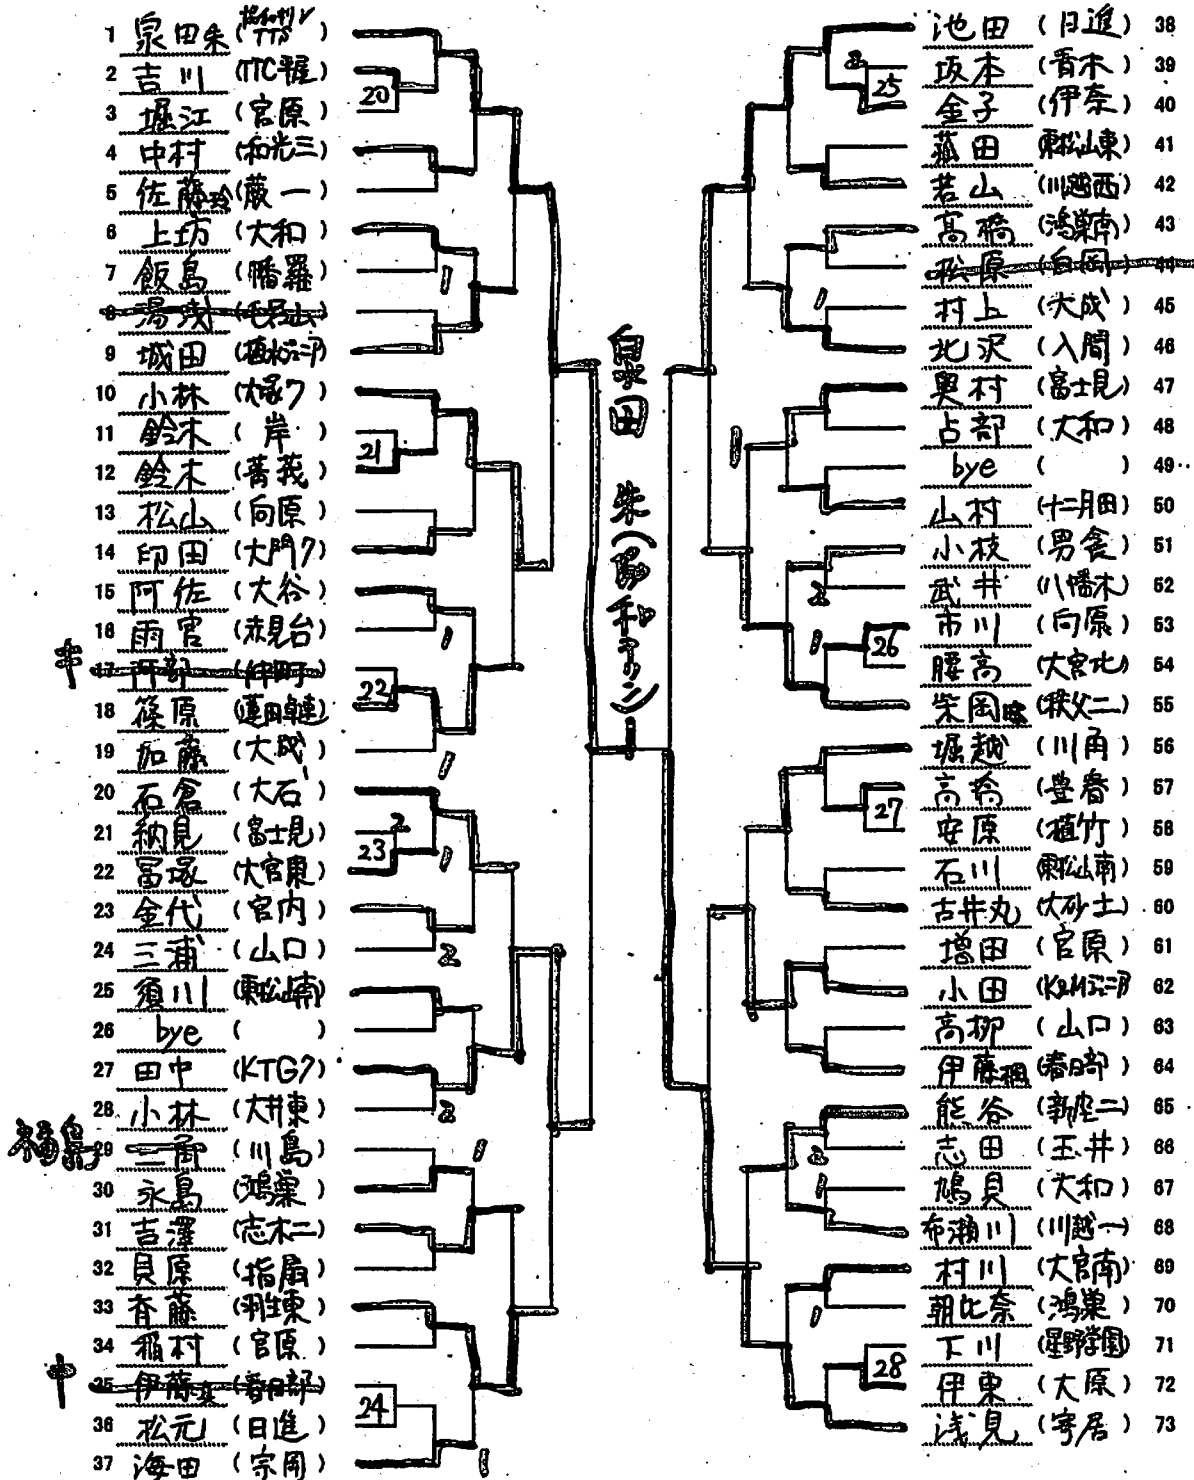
1 泉田朱（ﾁﾂﾌﾟ）
2 吉川（ITC狭山）
3 堀江（宮原）
4 中村（和光三）
5 佐藤玲（蕨一）
6 上坊（大和）
7 飯島（播磨）
8 湯浅（毛呂山）
9 城田（西松江）
10 小林（大宮ﾌ）
11 鈴木（岸）
12 鈴木（菁莪）
13 松山（向原）
14 印田（大門ﾌ）
15 阿佐（大谷）
16 雨宮（東見台）
17 阿部（伊奈）
18 篠原（蓮田南）
19 加藤（大成）
20 石倉（大石）
21 納見（富士見）
22 冨塚（大宮東）
23 金代（宮内）
24 三浦（山口）
25 須川（東松山南）
26 bye（ ）
27 田中（KTGﾌ）
28 小林（大井東）
29 二解（川島）
30 永島（鴻巣）
31 吉澤（志木二）
32 貝原（指扇）
33 斉藤（羽生東）
34 稲村（宮原）
35 伊藤友（春日部）
36 松元（日進）
37 海田（宗岡）

中
福島
中

20
21
22
23
24

泉田 朱（ﾁﾂﾌﾟ）

池田（日進）38
坂本（青木）39
金子（伊奈）40
藤田（東松山東）41
若山（川越西）42
髙橋（鴻巣南）43
松原（白岡）44
村上（大成）45
北沢（入間）46
奥村（富士見）47
占部（大和）48
bye（ ）49
山村（十二月田）50
小板（男衾）51
武井（八幡木）52
市川（向原）53
勝高（大宮北）54
柴岡（秩父二）55
堀越（川角）56
高橋（豊春）57
安原（植竹）58
石川（東松山南）59
古井丸（大砂土）60
増田（宮原）61
小田（KJM松江）62
高柳（山口）63
伊藤祖（春日部）64
熊谷（新座二）65
志田（玉井）66
鳩貝（大和）67
布瀬川（川越一）68
村川（大宮南）69
朝比奈（鴻巣）70
下川（星野学園）71
伊東（大原）72
浅見（寄居）73

25
26
27
28